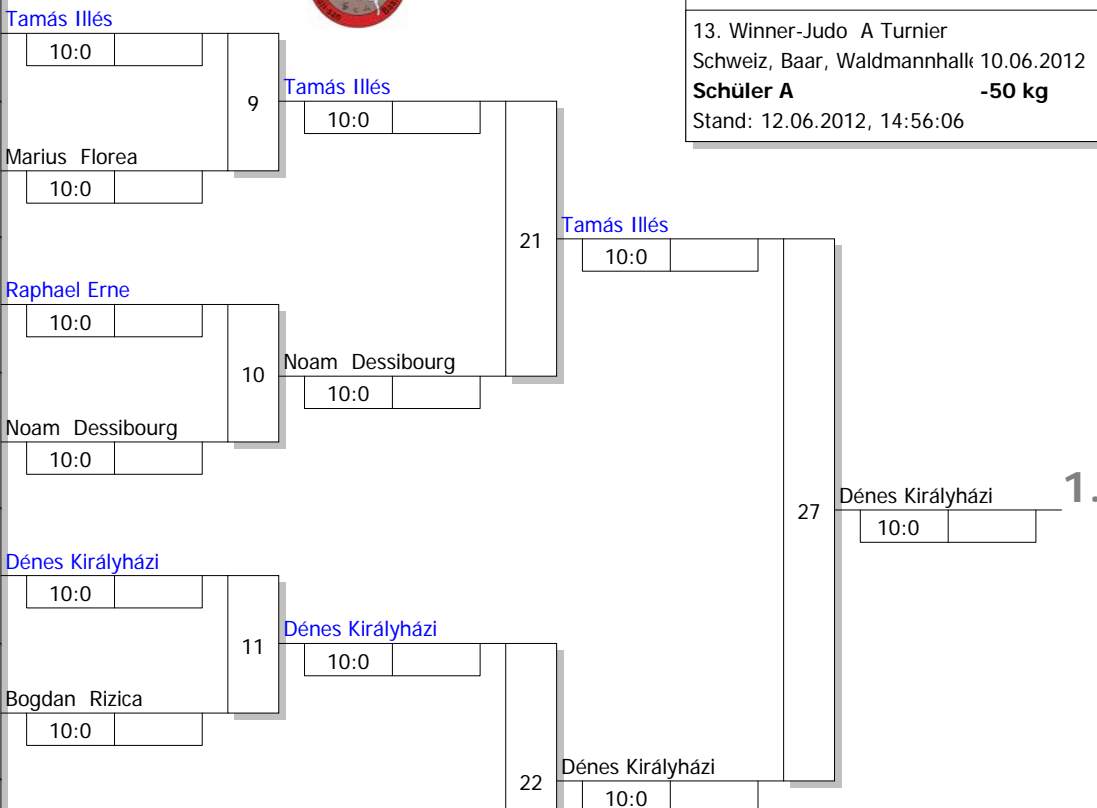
Tamás Illés
10:0
9
Marius Florea
10:0
Tamás Illés
10:0
21
Raphael Erne
10:0
10
Noam Dessibourg
10:0
Noam Dessibourg
10:0
Tamás Illés
10:0
27
Dénes Királyházi
10:0
1.
Dénes Királyházi
10:0
11
Bogdan Rizica
10:0
Dénes Királyházi
10:0
22
Dénes Királyházi
10:0

13. Winner-Judo A Turnier
Schweiz, Baar, Waldmannhall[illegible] 10.06.2012
**Schüler A** **-50 kg**
Stand: 12.06.2012, 14:56:06